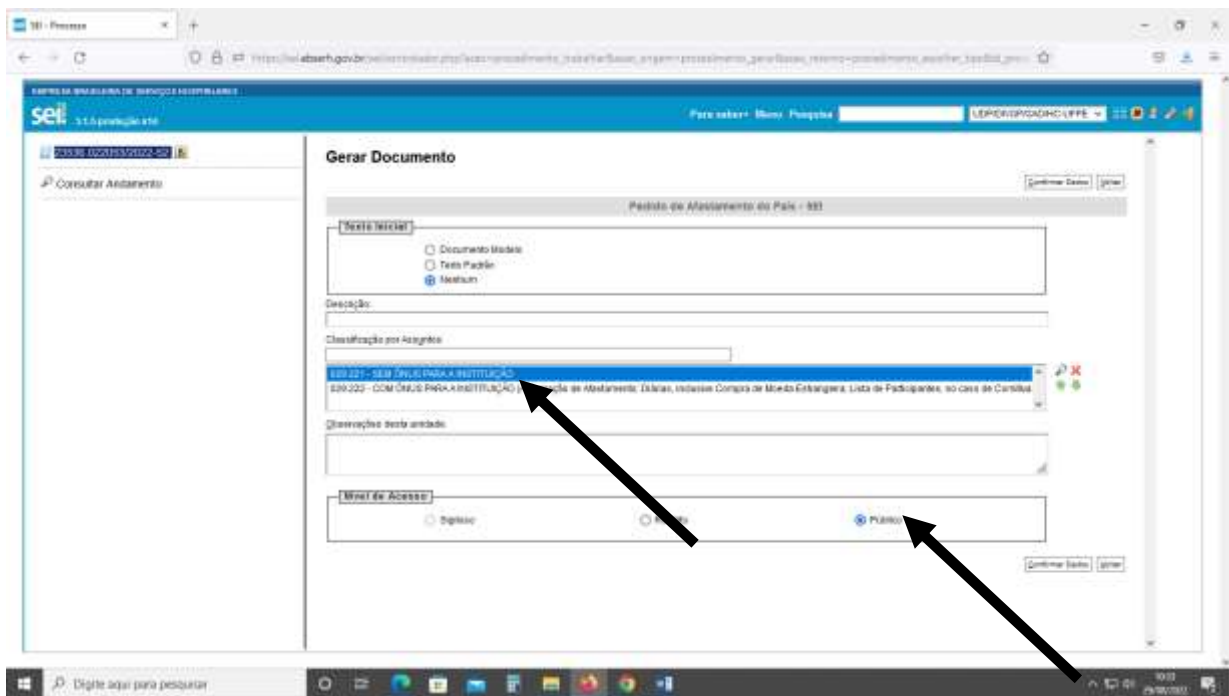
SEI - Processo

EMPRESA BRASILEIRA DE SERVIÇOS HOSPITALARES

sei! 3.1.5 produção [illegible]

Para saber+ Menu Pesquisa

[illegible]

23536.022093/2022-52

Consultar Andamento

Gerar Documento

Confirmar Dados Voltar

Pedido de Afastamento do País - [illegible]

Texto Inicial

Documento Modelo
Texto Padrão
Nenhum

Descrição:

Classificação por Assuntos:

020.221 - SEM ÔNUS PARA A INSTITUIÇÃO
020.222 - COM ÔNUS PARA A INSTITUIÇÃO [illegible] de Afastamento, Diárias, inclusive Compra de Moeda Estrangeira, Lista de Participantes, no caso de Comitiva

Observações desta unidade:

Nível de Acesso

Sigiloso
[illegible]
Público

Confirmar Dados Voltar

Digite aqui para pesquisar